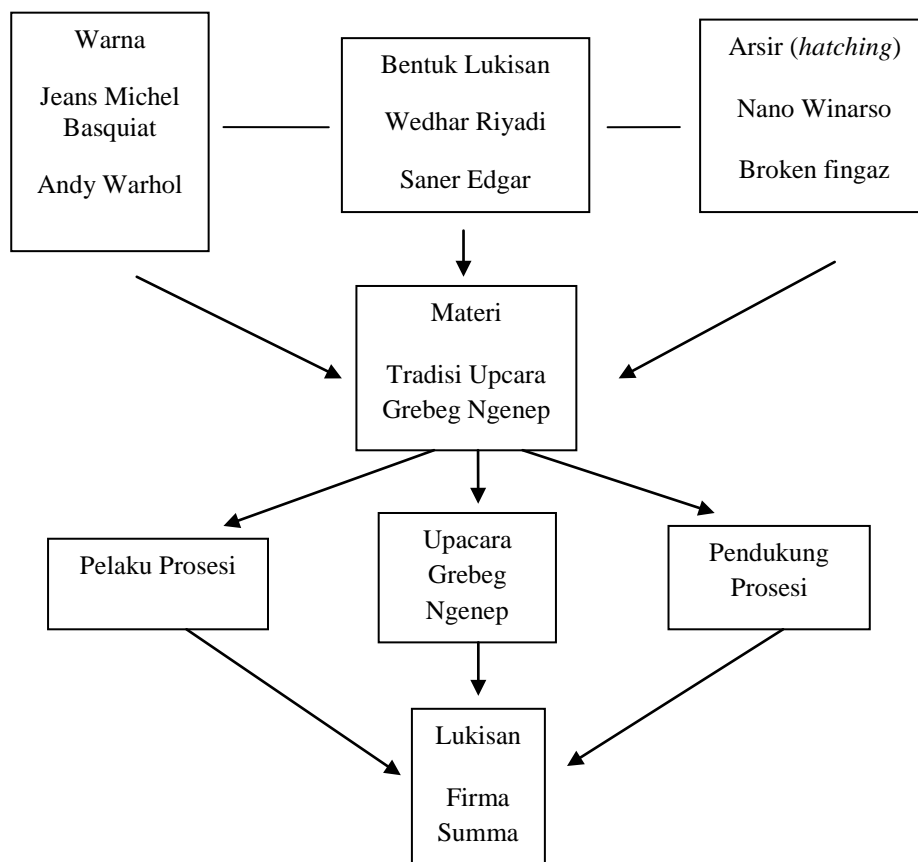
Warna

Jeans Michel Basquiat

Andy Warhol

Bentuk Lukisan

Wedhar Riyadi

Saner Edgar

Arsir (*hatching*)

Nano Winarso

Broken fingaz

Materi

Tradisi Upcara Grebeg Ngenep

Pelaku Prosesi

Upacara Grebeg Ngenep

Pendukung Prosesi

Lukisan

Firma Summa